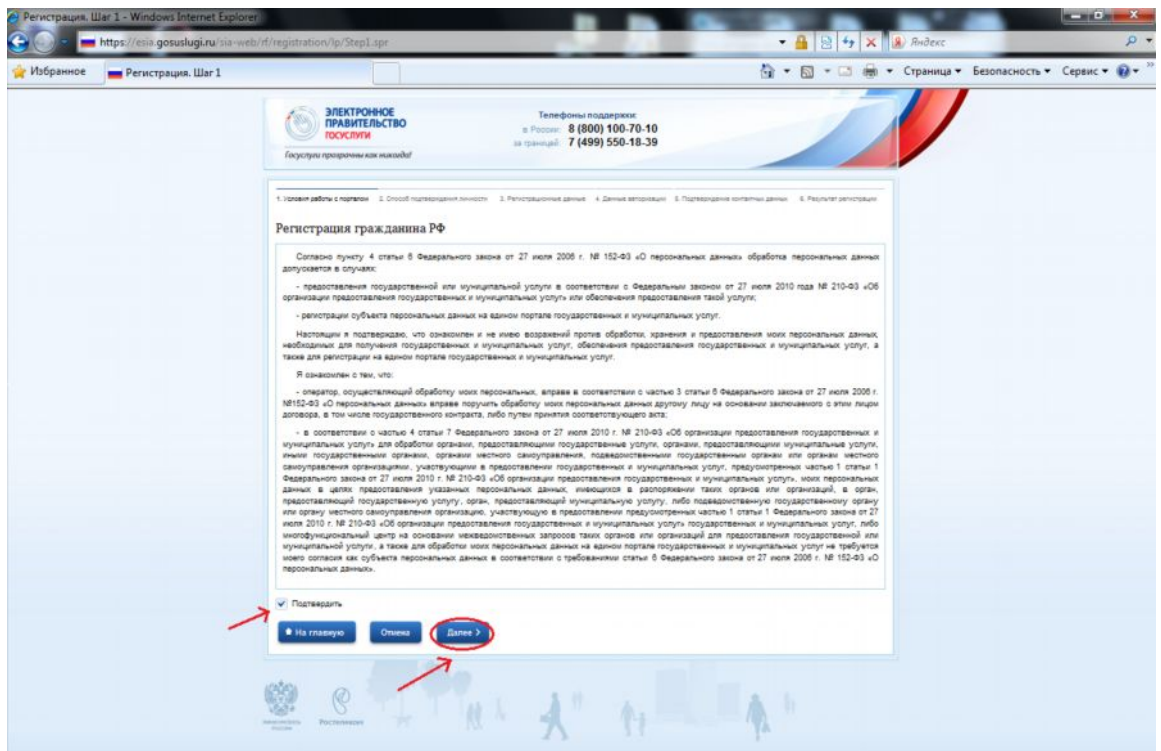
Регистрация. Шаг 1 - Windows Internet Explorer

https://esia.gosuslugi.ru/sia-web/rf/registration/lp/Step1.spr

Яндекс

Избранное | Регистрация. Шаг 1

Страница ▾ Безопасность ▾ Сервис ▾

ЭЛЕКТРОННОЕ ПРАВИТЕЛЬСТВО ГОСУСЛУГИ

Госуслуги прозрачны как никогда!

Телефоны поддержки:
в России: 8 (800) 100-70-10
за границей: 7 (499) 550-18-39

1. Условия работы с порталом 2. Способ подтверждения личности 3. Регистрационные данные 4. Данные авторизации 5. Подтверждение контактных данных 6. Результат регистрации

Регистрация гражданина РФ

Согласно пункту 4 статьи 6 Федерального закона от 27 июля 2006 г. № 152-ФЗ «О персональных данных» обработка персональных данных допускается в случаях:

- предоставления государственной или муниципальной услуги в соответствии с Федеральным законом от 27 июля 2010 года № 210-ФЗ «Об организации предоставления государственных и муниципальных услуг» или обеспечения предоставления такой услуги;

- регистрации субъекта персональных данных на едином портале государственных и муниципальных услуг.

Настоящим я подтверждаю, что ознакомлен и не имею возражений против обработки, хранения и предоставления моих персональных данных, необходимых для получения государственных и муниципальных услуг, обеспечения предоставления государственных и муниципальных услуг, а также для регистрации на едином портале государственных и муниципальных услуг.

Я ознакомлен с тем, что:

- оператор, осуществляющий обработку моих персональных, вправе в соответствии с частью 3 статьи 6 Федерального закона от 27 июля 2006 г. №152-ФЗ «О персональных данных» вправе поручить обработку моих персональных данных другому лицу на основании заключаемого с этим лицом договора, в том числе государственного контракта, либо путем принятия соответствующего акта;

- в соответствии с частью 4 статьи 7 Федерального закона от 27 июля 2010 г. № 210-ФЗ «Об организации предоставления государственных и муниципальных услуг» для обработки органами, предоставляющими государственные услуги, органами, предоставляющими муниципальные услуги, иными государственными органами, органами местного самоуправления, подведомственными государственным органам или органам местного самоуправления организациями, участвующими в предоставлении государственных и муниципальных услуг, предусмотренных частью 1 статьи 1 Федерального закона от 27 июля 2010 г. № 210-ФЗ «Об организации предоставления государственных и муниципальных услуг», моих персональных данных в целях предоставления указанных персональных данных, имеющихся в распоряжении таких органов или организаций, в орган, предоставляющий государственную услугу, орган, предоставляющий муниципальную услугу, либо подведомственную государственному органу или органу местного самоуправления организацию, участвующую в предоставлении предусмотренных частью 1 статьи 1 Федерального закона от 27 июля 2010 г. № 210-ФЗ «Об организации предоставления государственных и муниципальных услуг» государственных и муниципальных услуг, либо многофункциональный центр на основании межведомственных запросов таких органов или организаций для предоставления государственной или муниципальной услуги, а также для обработки моих персональных данных на едином портале государственных и муниципальных услуг не требуется моего согласия как субъекта персональных данных в соответствии с требованиями статьи 6 Федерального закона от 27 июля 2006 г. № 152-ФЗ «О персональных данных».

Подтвердить

На главную | Отмена | Далее >

Ростелеком